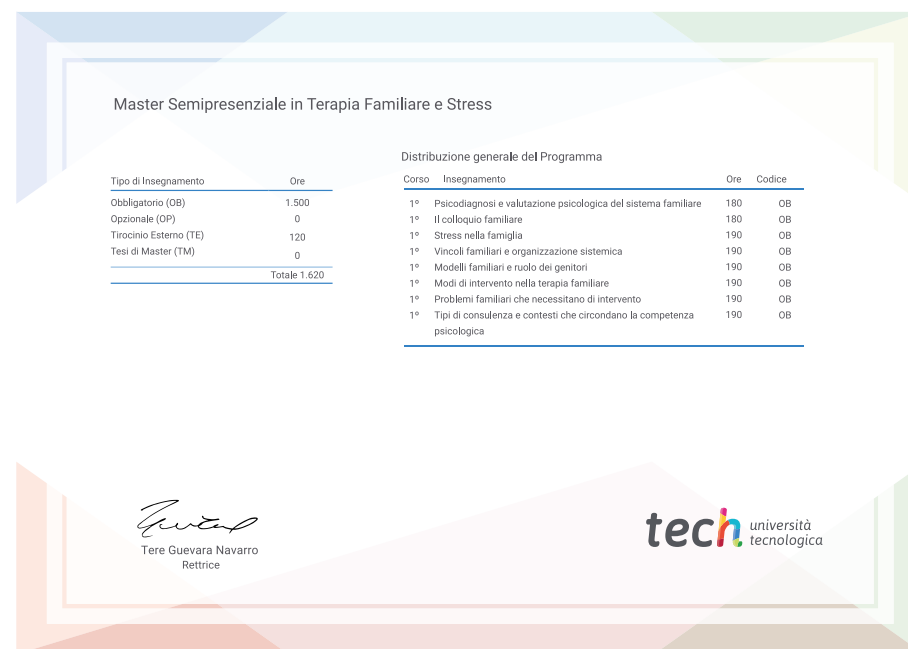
Master Semipresenziale in Terapia Familiare e Stress

| Tipo di Insegnamento | Ore |
|---|---|
| Obbligatorio (OB) | 1.500 |
| Opzionale (OP) | 0 |
| Tirocinio Esterno (TE) | 120 |
| Tesi di Master (TM) | 0 |
| | Totale 1.620 |

Distribuzione generale del Programma

| Corso | Insegnamento | Ore | Codice |
|---|---|---|---|
| 1º | Psicodiagnosi e valutazione psicologica del sistema familiare | 180 | OB |
| 1º | Il colloquio familiare | 180 | OB |
| 1º | Stress nella famiglia | 190 | OB |
| 1º | Vincoli familiari e organizzazione sistemica | 190 | OB |
| 1º | Modelli familiari e ruolo dei genitori | 190 | OB |
| 1º | Modi di intervento nella terapia familiare | 190 | OB |
| 1º | Problemi familiari che necessitano di intervento | 190 | OB |
| 1º | Tipi di consulenza e contesti che circondano la competenza psicologica | 190 | OB |

Tere Guevara Navarro
Rettrice

tech università tecnologica